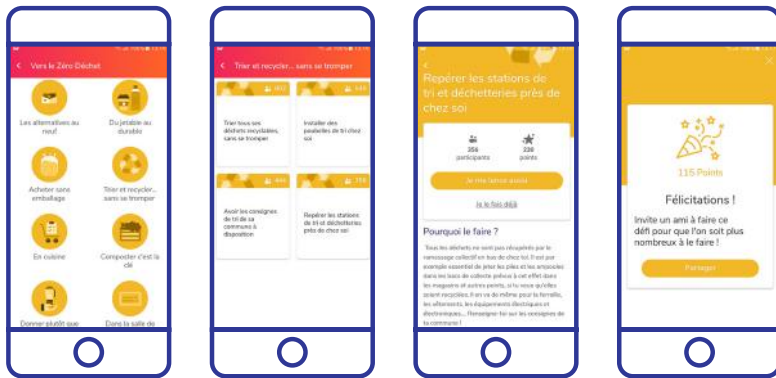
Vers le Zéro Déchet

Les alternatives au neuf

Du jetable au durable

Acheter sans emballage

Trier et recycler... sans se tromper

En cuisine

Composter c'est la clé

Donner plutôt que

Dans la salle de

Trier et recycler... sans se tromper

Trier tous ses déchets recyclables, sans se tromper

Installer des poubelles de tri chez soi

Avoir les consignes de tri de sa commune à disposition

Repérer les stations de tri et déchetteries près de chez soi

Repérer les stations de tri et déchetteries près de chez soi

356 participants

230 points

Je me lance aussi

Je le fais déjà

Pourquoi le faire ?

Tous les déchets ne sont pas récupérés par le ramassage collectif en bas de chez toi. Il est par exemple essentiel de jeter les piles et les ampoules dans les bacs de collecte prévus à cet effet dans les magasins et autres points, si tu veux qu'elles soient recyclées. Il en va de même pour la ferraille, les vêtements, les équipements électriques et électroniques... Renseigne-toi sur les consignes de ta commune !

115 Points

Félicitations !

Invite un ami à faire ce défi pour que l'on soit plus nombreux à le faire !

Partager